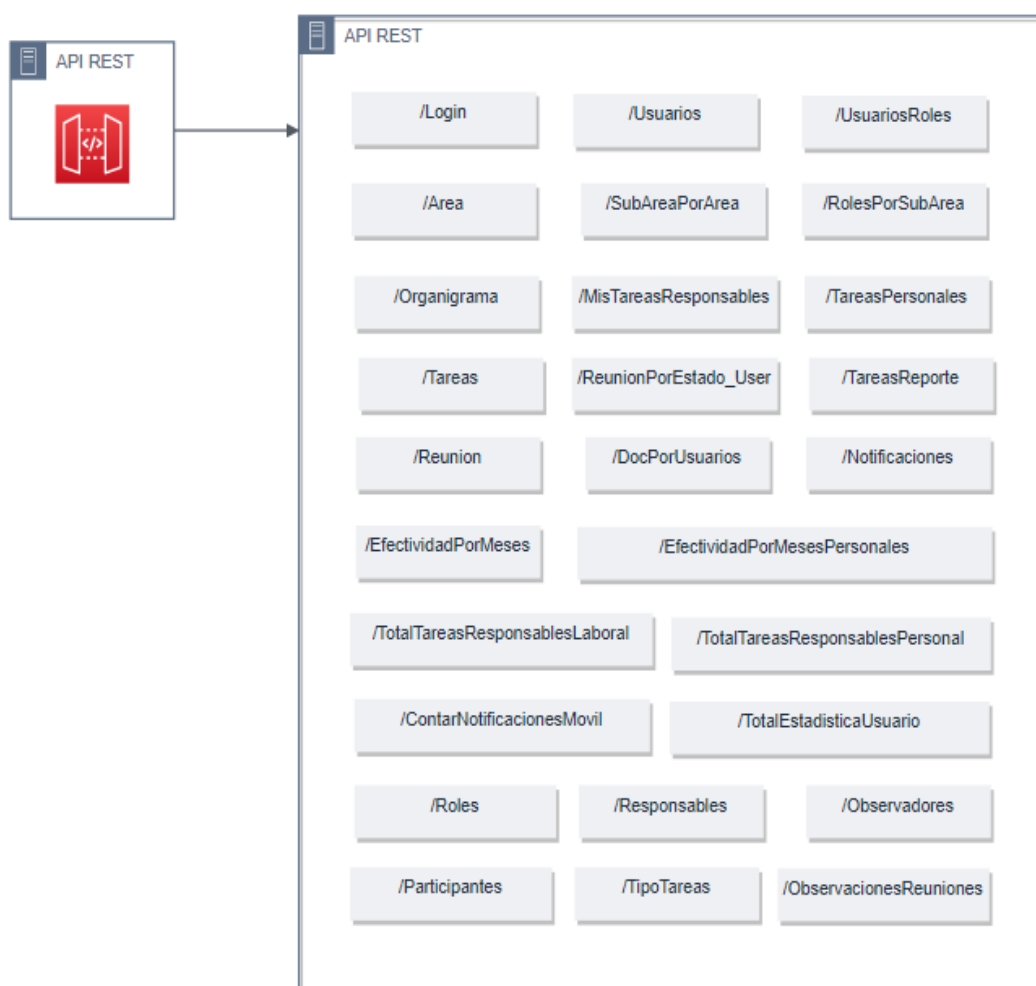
API REST

API REST

/Login
/Usuarios
/UsuariosRoles
/Area
/SubAreaPorArea
/RolesPorSubArea
/Organigrama
/MisTareasResponsables
/TareasPersonales
/Tareas
/ReunionPorEstado_User
/TareasReporte
/Reunion
/DocPorUsuarios
/Notificaciones
/EfectividadPorMeses
/EfectividadPorMesesPersonales
/TotalTareasResponsablesLaboral
/TotalTareasResponsablesPersonal
/ContarNotificacionesMovil
/TotalEstadisticaUsuario
/Roles
/Responsables
/Observadores
/Participantes
/TipoTareas
/ObservacionesReuniones